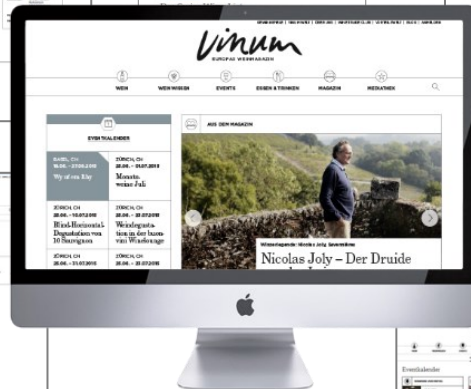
Vinum
EUROPAS WEINMAGAZIN

WEIN
WEINWISSEN
EVENTS
ESSEN & TRINKEN
MAGAZIN
MEDIATHEK

EVENTKALENDER

BASEL, CH
15.06. - 27.06.2015
Wy of em Rhy

ZÜRICH, CH
26.06. - 10.07.2015
Monats-weine Juli

ZÜRICH, CH
26.06. - 10.07.2015
Blind-Horizontal-Degustation von 10 Sauvignon

ZÜRICH, CH
26.06. - 27.07.2015
Weindegustation in der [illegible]

ZÜRICH, CH
26.06. - 31.07.2015

ZÜRICH, CH
26.06. - 27.07.2015

AUS DEM MAGAZIN

Winzerlegende: Nicolas Joly, Savennières
Nicolas Joly – Der Druide

Eventkalender